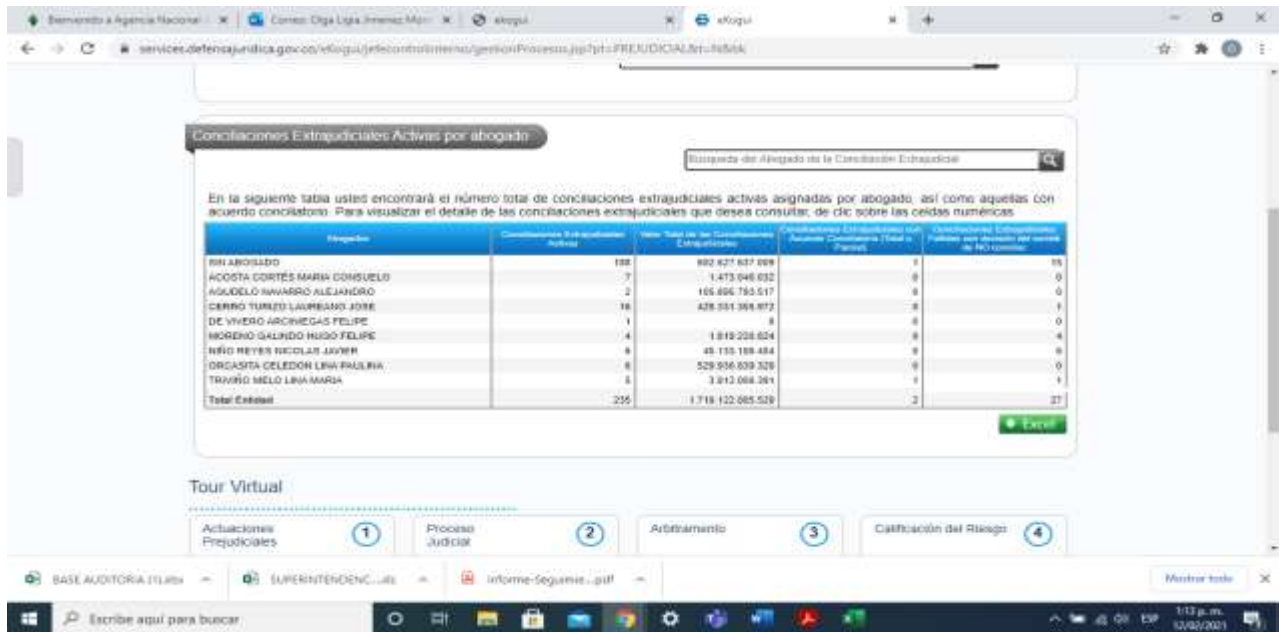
Bienvenido a Agencia Nacional × | Correo: Olga Ligia Jimenez Mor × | eKogui × | eKogui × | +

services.defensajuridica.gov.co/eKogui/jefecontrolinterno/gestionProcesos.jsp?pt=PREJUDICIAL&t=N&bk

Conciliaciones Extrajudiciales Activas por abogado

Búsqueda del Abogado de la Conciliación Extrajudicial

En la siguiente tabla usted encontrará el número total de conciliaciones extrajudiciales activas asignadas por abogado, así como aquellas con acuerdo conciliatorio. Para visualizar el detalle de las conciliaciones extrajudiciales que desea consultar, de clic sobre las celdas numéricas

| Abogados | Conciliaciones Extrajudiciales Activas | Valor Total de las Conciliaciones Extrajudiciales | Conciliaciones Extrajudiciales con Acuerdo Conciliatorio (Total o Parcial) | Conciliaciones Extrajudiciales Falladas por decisión del comité de NO conciliar |
|---|---|---|---|---|
| SIN ABOGADO | 198 | 602.827.637.009 | 1 | 15 |
| ACOSTA CORTÉS MARIA CONSUELO | 7 | 1.473.046.032 | 0 | 0 |
| AGUDELO NAVARRO ALEJANDRO | 2 | 105.896.783.517 | 0 | 0 |
| CERRO TURIZO LAUREANO JOSE | 16 | 428.551.368.872 | 0 | 1 |
| DE VIVERO ARCINIEGAS FELIPE | 1 | 0 | 0 | 0 |
| MORENO GALINDO HUGO FELIPE | 4 | 1.818.238.624 | 0 | 4 |
| NIÑO REYES NICOLAS JAVIER | 6 | 45.155.188.484 | 0 | 6 |
| ORCASITA CELEDON LINA PAULINA | 6 | 529.956.839.328 | 0 | 0 |
| TRAVIÑO MELO LINA MARIA | 5 | 3.812.066.261 | 1 | 1 |
| Total Entidad | 235 | 1.719.122.085.529 | 2 | 27 |

Excel

Tour Virtual

Actuaciones Prejudiciales ① | Proceso Judicial ② | Arbitramento ③ | Calificación del Riesgo ④

BASE AUDITORIA (1).xlsx | SUPERINTENDENC....xls | Informe-Seguimie....pdf | Mostrar todo

Escribe aquí para buscar | ESP | 1:13 p. m. | 12/02/2021